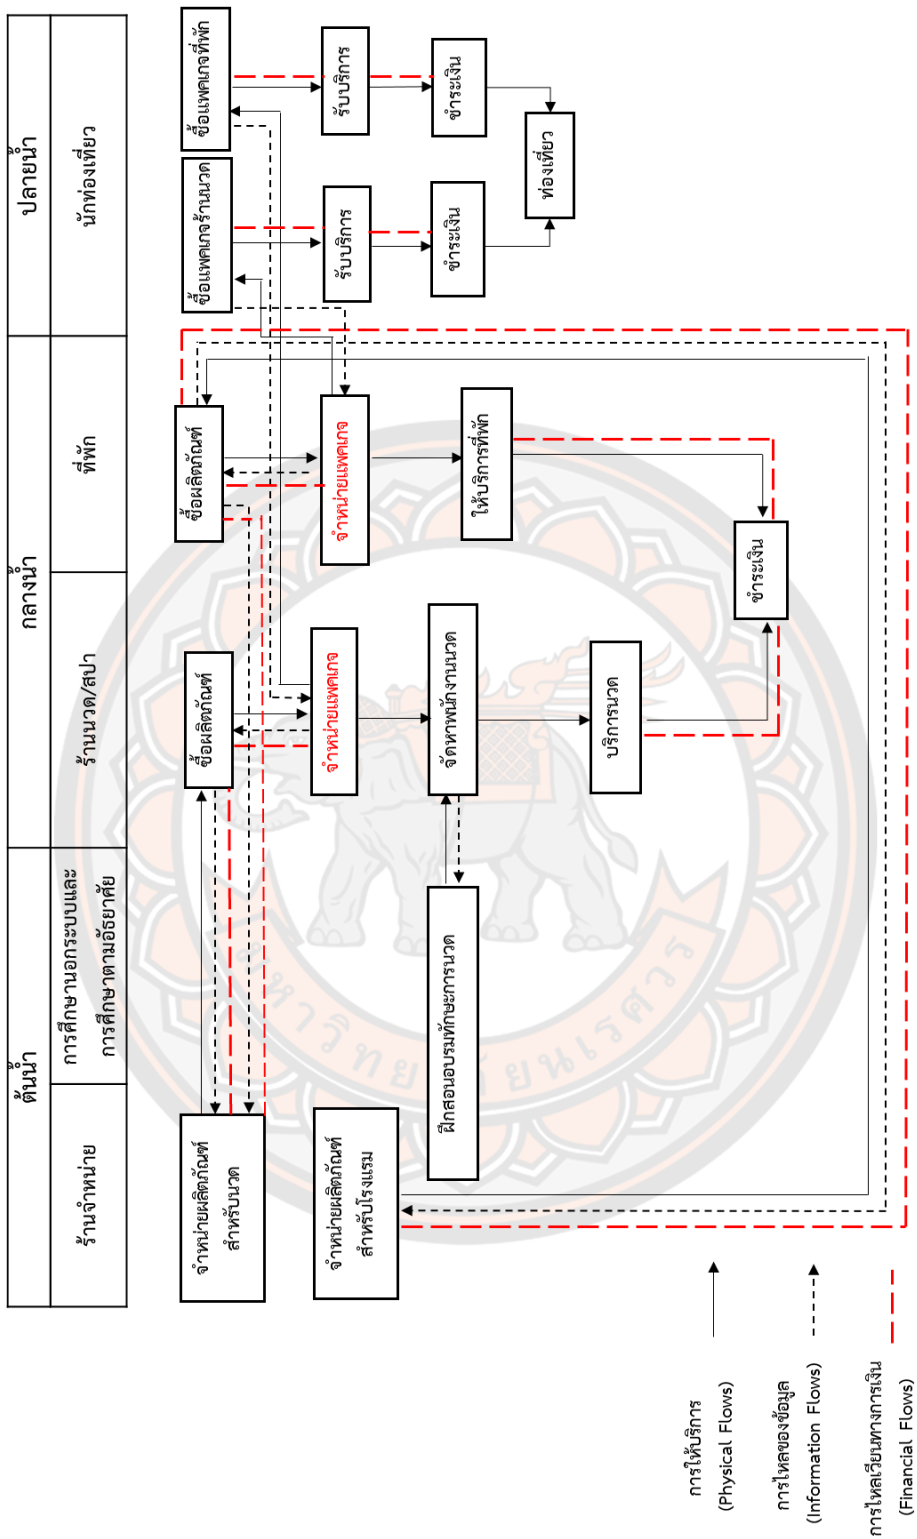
ต้นน้ำ

ร้านจำหน่าย

การศึกษานอกระบบและการศึกษาตามอัธยาศัย

กลางน้ำ

ร้านนวด/สปา

ที่พัก

ปลายน้ำ

นักท่องเที่ยว

ซื้อแพคเกจที่พัก

รับบริการ

ชำระเงิน

ท่องเที่ยว

ซื้อแพคเกจร้านนวด

รับบริการ

ชำระเงิน

ซื้อผลิตภัณฑ์

จำหน่ายแพคเกจ

ให้บริการที่พัก

ชำระเงิน

ซื้อผลิตภัณฑ์

จำหน่ายแพคเกจ

จัดหาพนักงานนวด

บริการนวด

ฝึกสอนอบรมทักษะการนวด

จำหน่ายผลิตภัณฑ์สำหรับนวด

จำหน่ายผลิตภัณฑ์สำหรับโรงแรม

การให้บริการ (Physical Flows)

การไหลของข้อมูล (Information Flows)

การไหลเวียนทางการเงิน (Financial Flows)